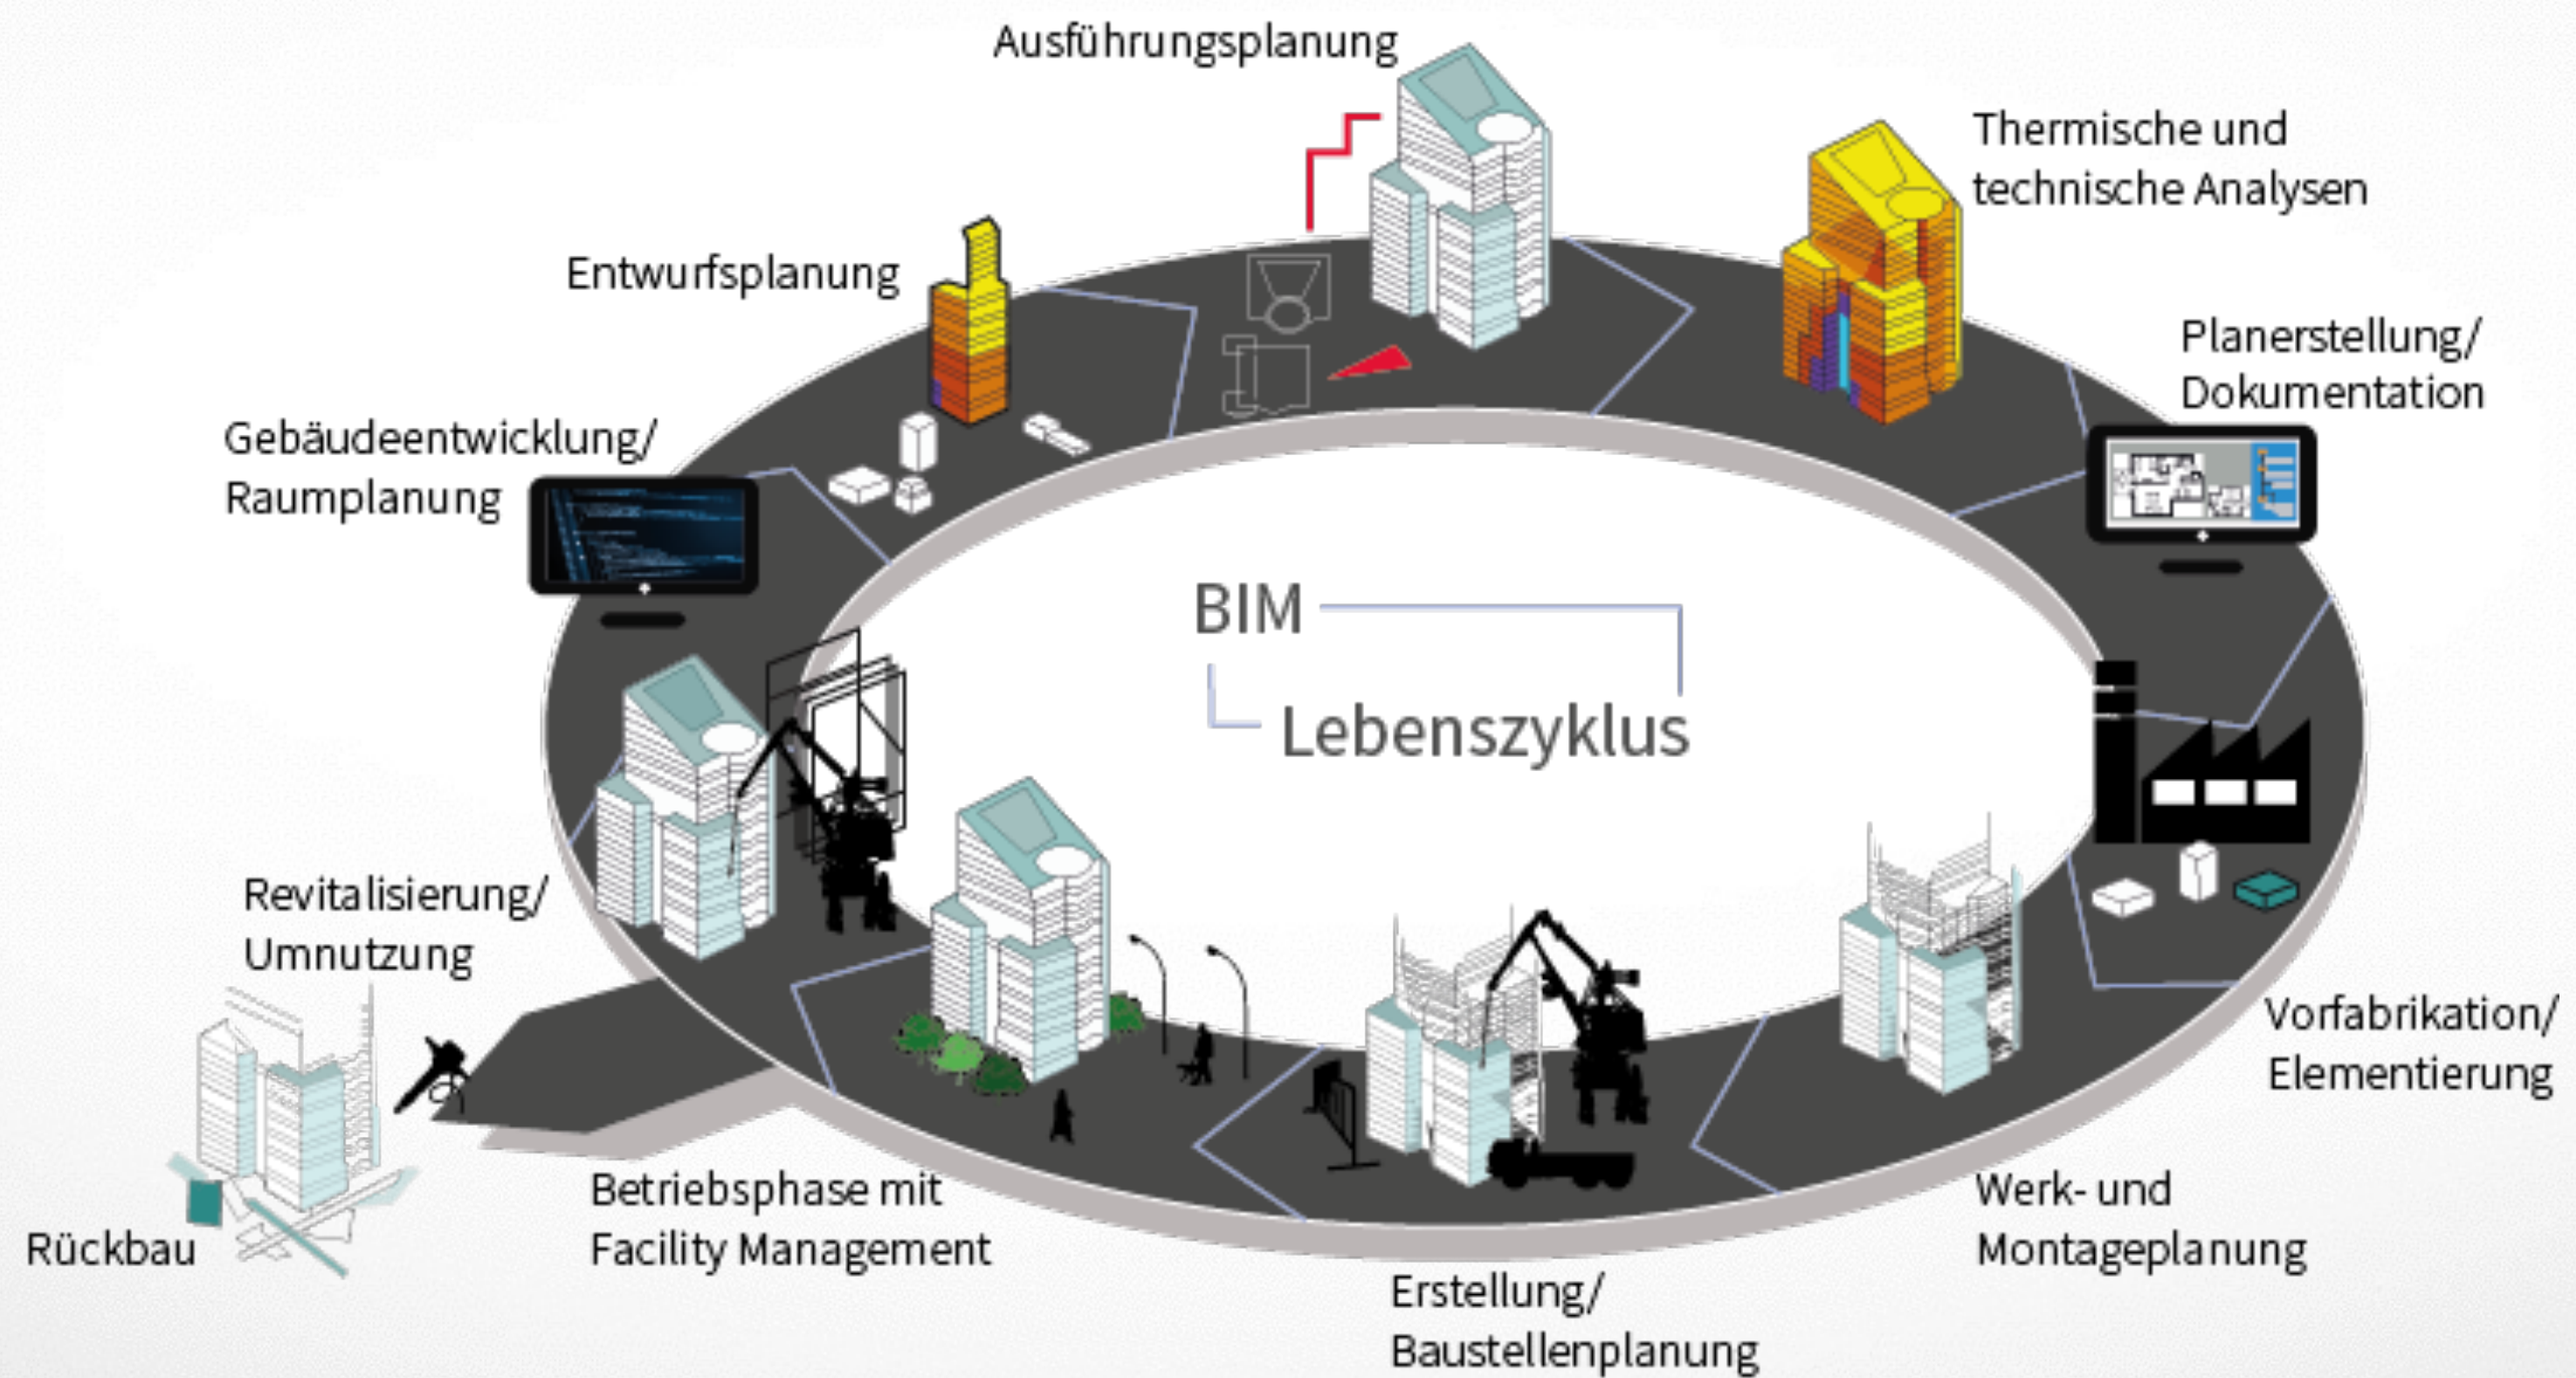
Ausführungsplanung

Thermische und technische Analysen

Entwurfsplanung

Planerstellung/ Dokumentation

Gebäudeentwicklung/ Raumplanung

BIM

Lebenszyklus

Revitalisierung/ Umnutzung

Vorfabrikation/ Elementierung

Rückbau

Betriebsphase mit Facility Management

Werk- und Montageplanung

Erstellung/ Baustellenplanung